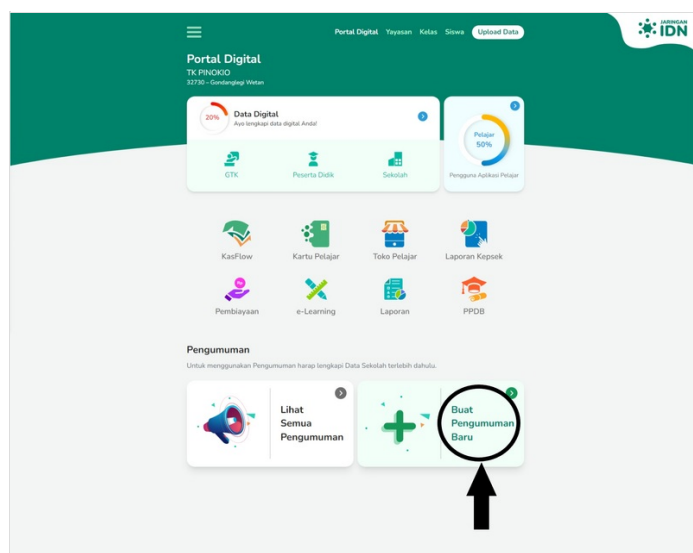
Portal Digital Yayasan Kelas Siswa Upload Data

JARINGAN IDN

Portal Digital
TK PINOKIO
32730 – Gondanglegi Wetan

20% Data Digital
Ayo lengkapi data digital Anda!

GTK
Peserta Didik
Sekolah

Pelajar 50%
Pengguna Aplikasi Pelajar

KasFlow
Kartu Pelajar
Toko Pelajar
Laporan Kepsek
Pembiayaan
e-Learning
Laporan
PPDB

Pengumuman
Untuk menggunakan Pengumuman harap lengkapi Data Sekolah terlebih dahulu.

Lihat Semua Pengumuman

Buat Pengumuman Baru